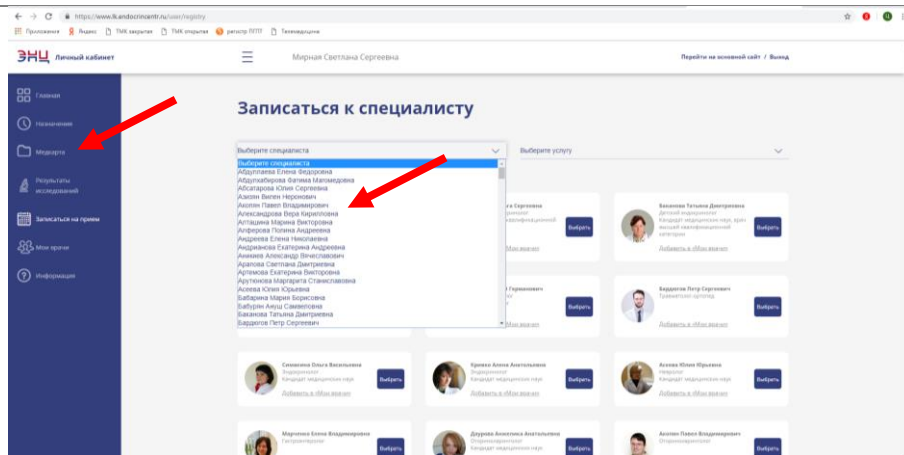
https://www.lk.endocrincentr.ru/user/registry

Приложения Яндекс ТМК закрытая ТМК открытая регистр ПГПТ Телемедицина

ЭНЦ Личный кабинет

Мирная Светлана Сергеевна

Перейти на основной сайт / Выход

Главная

Назначения

Медкарта

Результаты исследований

Записаться на прием

Мои врачи

Информация

Записаться к специалисту

Выберите специалиста

Выберите услугу

Выберите специалиста
Абдуллаева Елена Федоровна
Абдулхаберова Фатима Магомедовна
Абсатарова Юлия Сергеевна
Азизян Вилен Нерсесович
Акопян Павел Владимирович
Александрова Вера Кирилловна
Алтадина Марина Викторовна
Алферова Полина Андреевна
Андреева Елена Николаевна
Андрианова Екатерина Андреевна
Анникее Александр Вячеславович
Арапова Светлана Дмитриевна
Артемова Екатерина Викторовна
Арутюнова Маргарита Станиславовна
Асеева Юлия Юрьевна
Бабарина Мария Борисовна
Бабурин Аюш Самветовна
Баканова Татьяна Дмитриевна
Бардюгов Петр Сергеевич

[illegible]а Сергеевна
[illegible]

Выбрать

Баканова Татьяна Дмитриевна
Детский эндокринолог
Кандидат медицинских наук, врач высшей квалификационной категории

Добавить в «Мои врачи»

Выбрать

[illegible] Германович

Выбрать

Бардюгов Петр Сергеевич
Травматолог-ортопед

Добавить в «Мои врачи»

Выбрать

Симакина Ольга Васильевна
Эндокринолог
Кандидат медицинских наук

Добавить в «Мои врачи»

Выбрать

Кривко Алена Анатольевна
Эндокринолог
Кандидат медицинских наук

Добавить в «Мои врачи»

Выбрать

Асеева Юлия Юрьевна
Невролог
Кандидат медицинских наук

Добавить в «Мои врачи»

Выбрать

Марченко Елена Владимировна
Гастроэнтеролог

Выбрать

Даурова Анастасия Анатольевна
Оториноларинголог
Кандидат медицинских наук

Выбрать

Акопян Павел Владимирович
Оториноларинголог

Выбрать